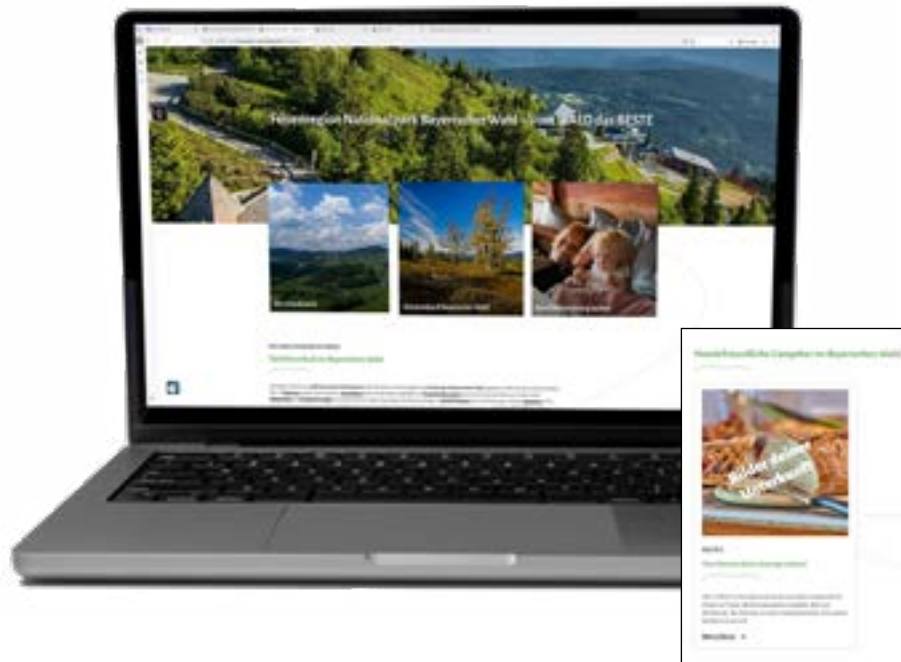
Ferienregion Nationalpark Bayerischer Wald - vom WALD das BESTE

Nationalpark Bayerischer Wald

Urlaub im Bayerischer Wald

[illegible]

Nachhaltige Camping im Bayerischer Wald

Bilder deiner Unterkunft

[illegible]

Mehr lesen